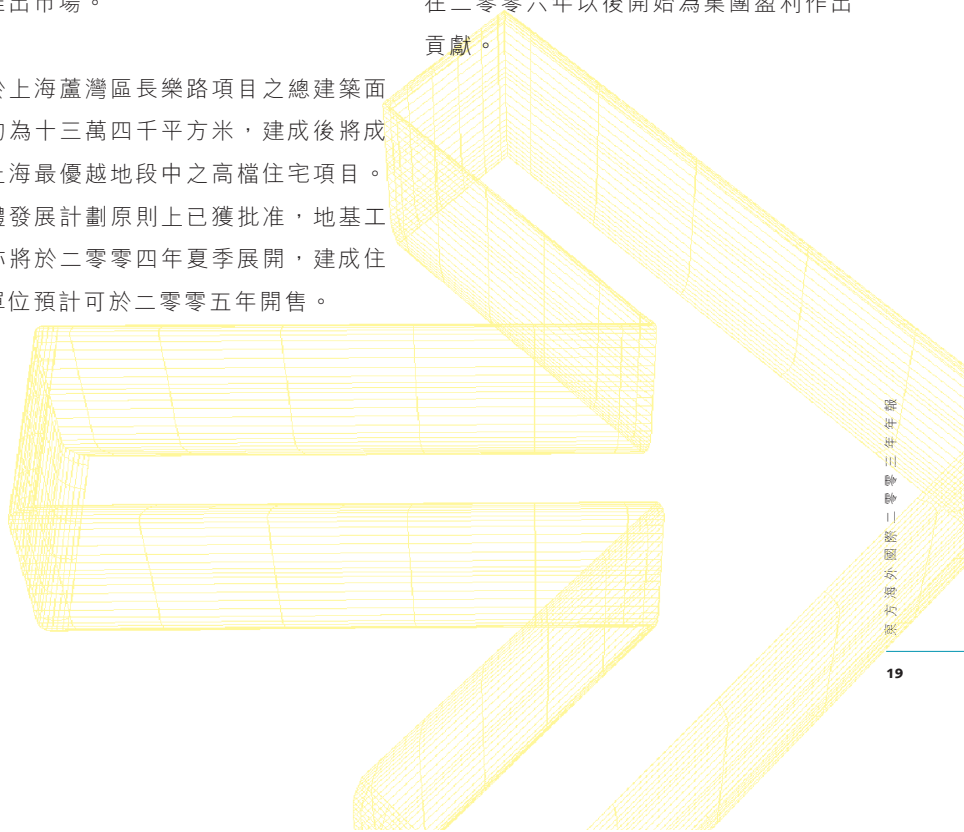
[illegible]出市場。

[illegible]上海蘆灣區長樂路項目之總建築面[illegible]為十三萬四千平方米，建成後將成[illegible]海最優越地段中之高檔住宅項目。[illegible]發展計劃原則上已獲批准，地基工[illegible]將於二零零四年夏季展開，建成住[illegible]位預計可於二零零五年開售。

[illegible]二零零六年以後開始為集團盈利作出貢獻。

東方海外國際 二零零三年年報

19